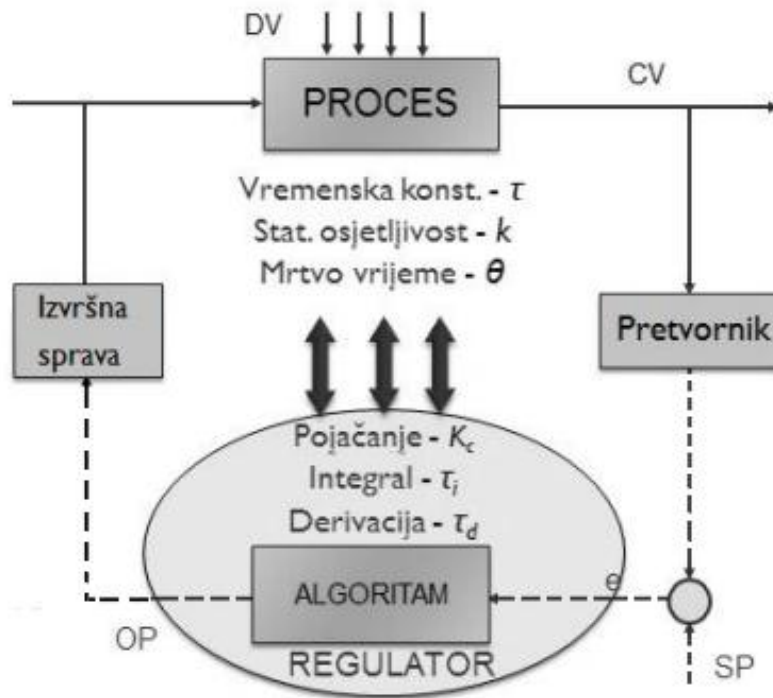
DV

PROCES

CV

Vremenska konst. - $\tau$
Stat. osjetljivost - $k$
Mrtvo vrijeme - $\theta$

Izvršna sprava

Pretvornik

Pojačanje - $K_c$
Integral - $\tau_i$
Derivacija - $\tau_d$

ALGORITAM

e

OP

REGULATOR

SP